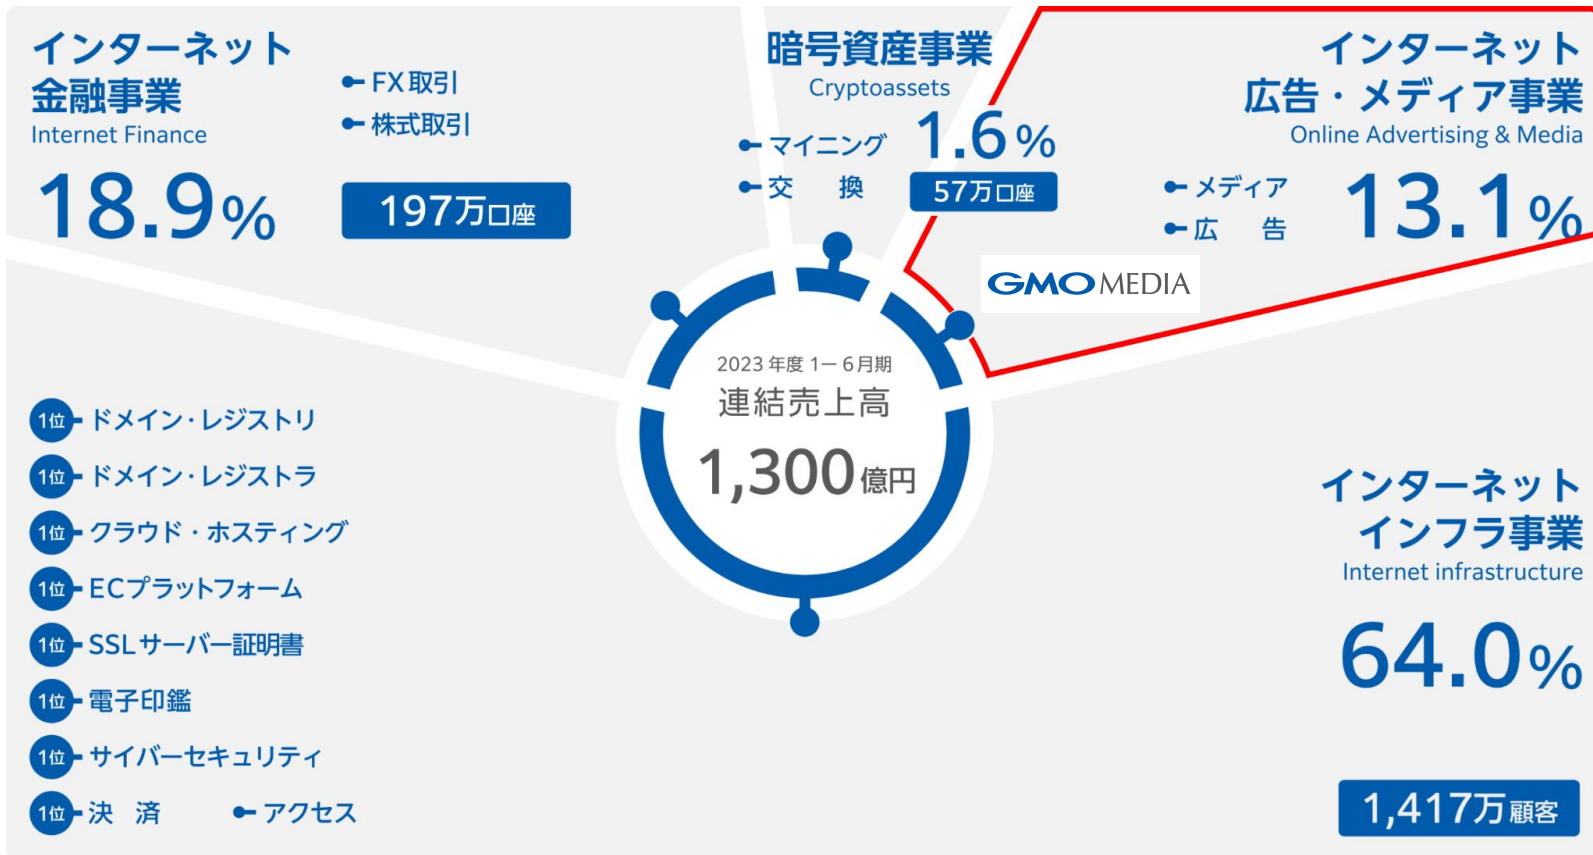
インターネット
金融事業
Internet Finance

18.9%

FX取引
株式取引

197万口座

暗号資産事業
Cryptoassets

マイニング
交　換

1.6%

57万口座

インターネット
広告・メディア事業
Online Advertising & Media

メディア
広　告

13.1%

GMOMEDIA

2023年度 1ー6月期
連結売上高
1,300億円

1位 ドメイン・レジストリ
1位 ドメイン・レジストラ
1位 クラウド・ホスティング
1位 ECプラットフォーム
1位 SSLサーバー証明書
1位 電子印鑑
1位 サイバーセキュリティ
1位 決　済
アクセス

インターネット
インフラ事業
Internet infrastructure

64.0%

1,417万顧客